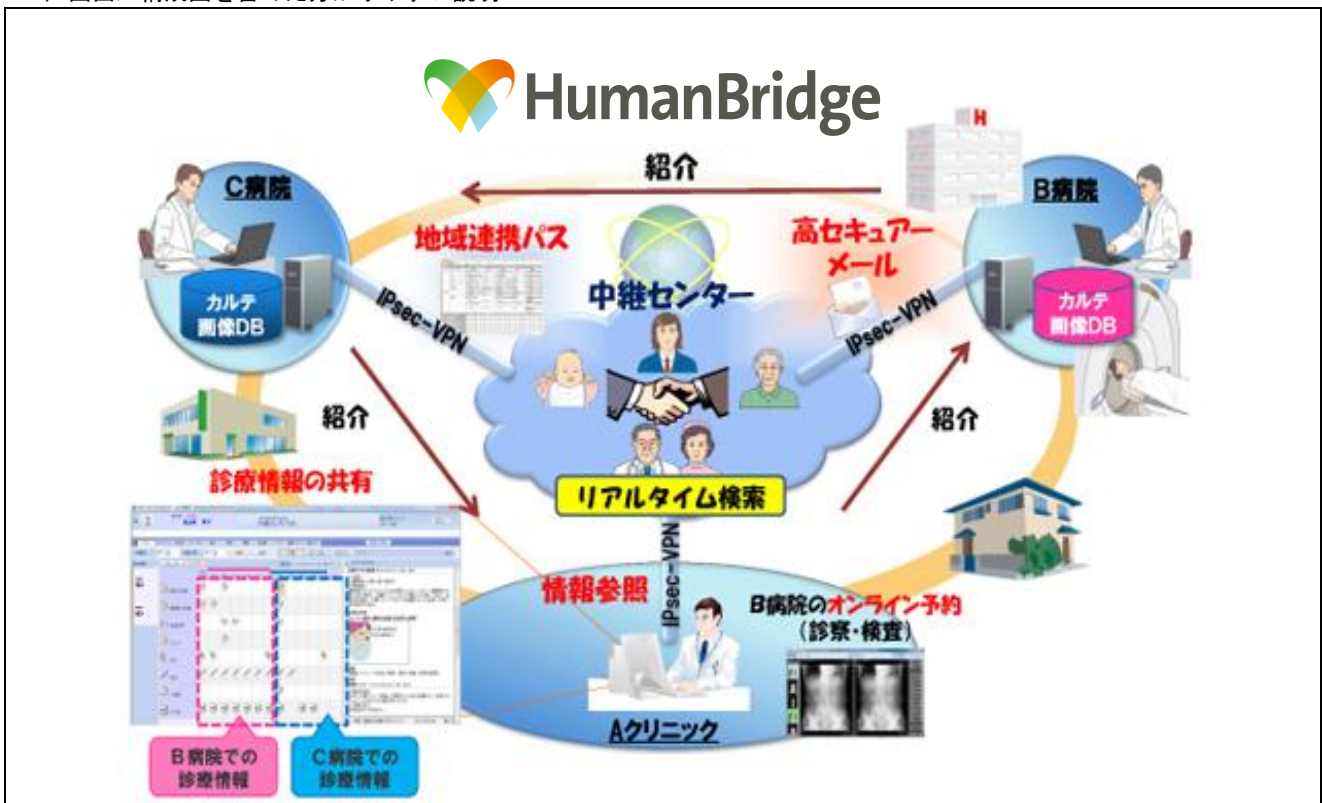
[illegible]

HumanBridge

紹介

C病院

B病院

地域連携パス

高セキュアーメール

カルテ画像DB

中継センター

カルテ画像DB

IPsec-VPN

IPsec-VPN

紹介

紹介

診療情報の共有

リアルタイム検索

IPsec-VPN

情報参照

B病院のオンライン予約（診察・検査）

Aクリニック

B病院での診療情報

C病院での診療情報